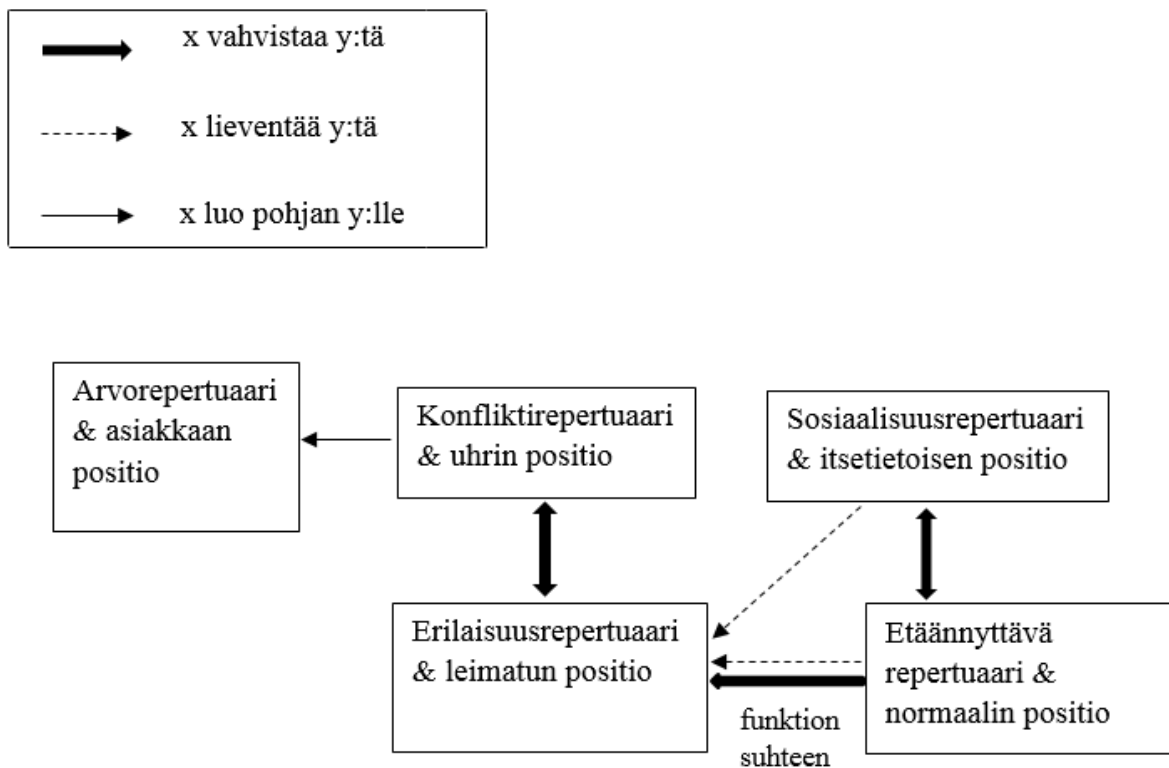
x vahvistaa y:tä

x lieventää y:tä

x luo pohjan y:lle

Arvorepertuaari & asiakkaan positio

Konfliktirepertuaari & uhrin positio

Sosiaalisuusrepertuaari & itsetietoisen positio

Erilaisuusrepertuaari & leimatun positio

Etäännyttävä repertuaari & normaalin positio

funktion suhteen